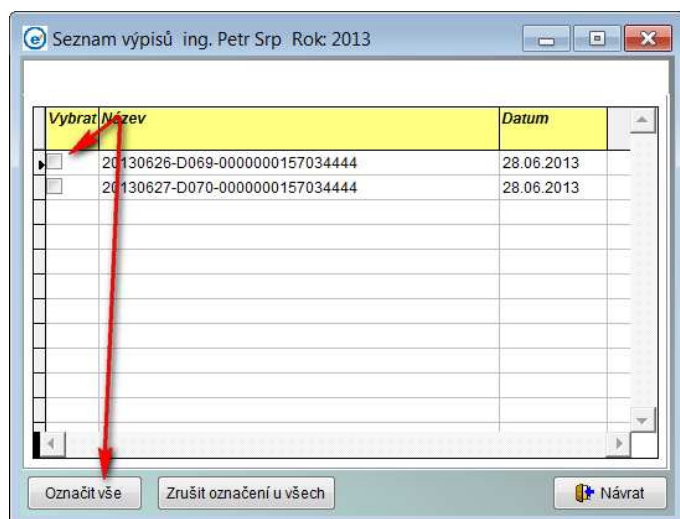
Seznam výpisů ing. Petr Srp Rok: 2013

| Vybrat | Název | Datum |
|---|---|---|
| | 20130626-D069-0000000157034444 | 28.06.2013 |
| | 20130627-D070-0000000157034444 | 28.06.2013 |

Označit vše
Zrušit označení u všech
Návrat